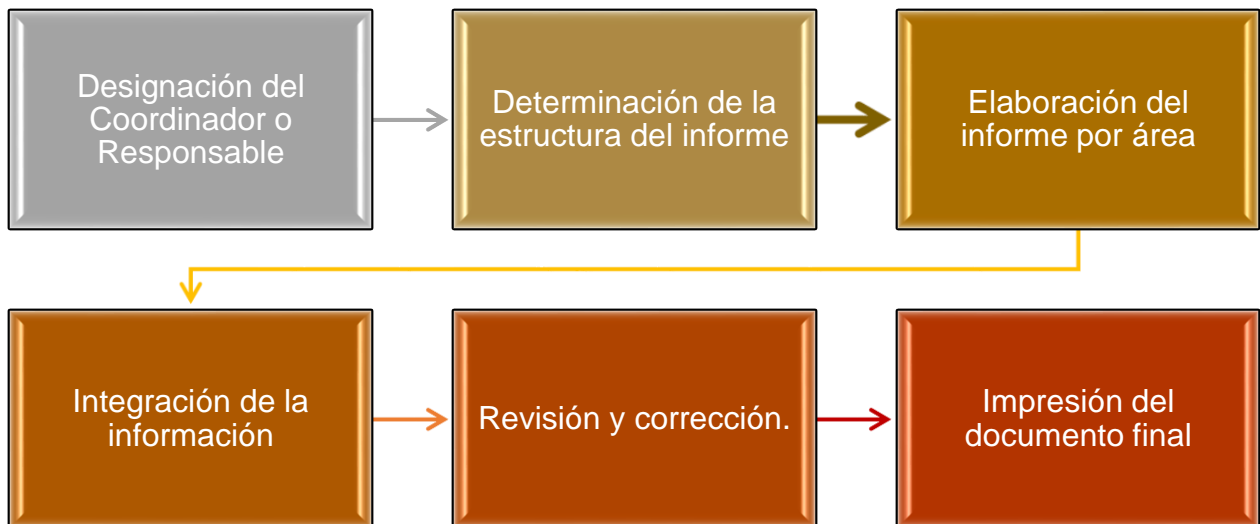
Designación del Coordinador o Responsable

Determinación de la estructura del informe

Elaboración del informe por área

Integración de la información

Revisión y corrección.

Impresión del documento final